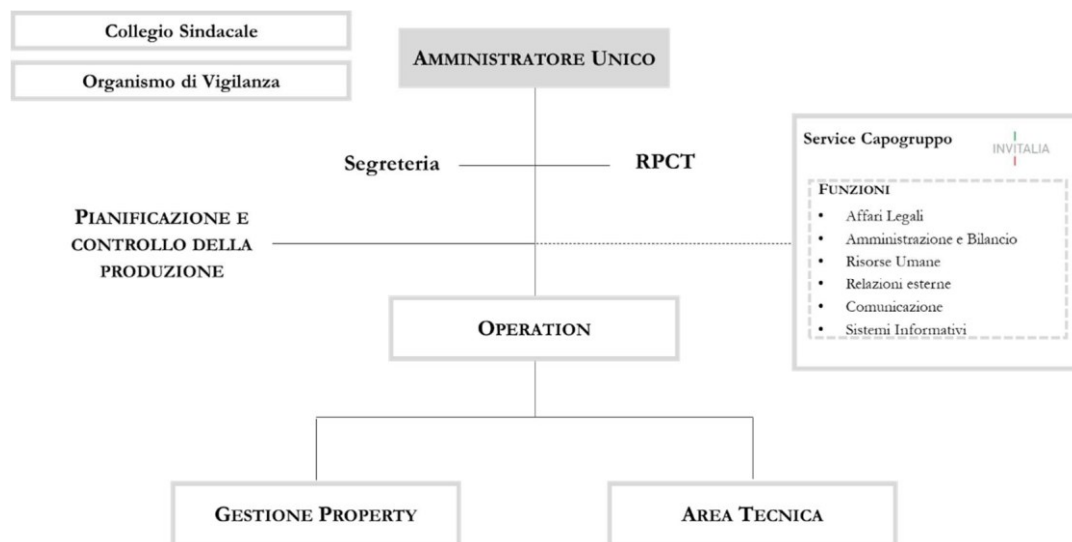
Collegio Sindacale

Organismo di Vigilanza

AMMINISTRATORE UNICO

Segreteria

RPCT

Service Capogruppo

INVITALIA

FUNZIONI

- Affari Legali
- Amministrazione e Bilancio
- Risorse Umane
- Relazioni esterne
- Comunicazione
- Sistemi Informativi

PIANIFICAZIONE E CONTROLLO DELLA PRODUZIONE

OPERATION

GESTIONE PROPERTY

AREA TECNICA